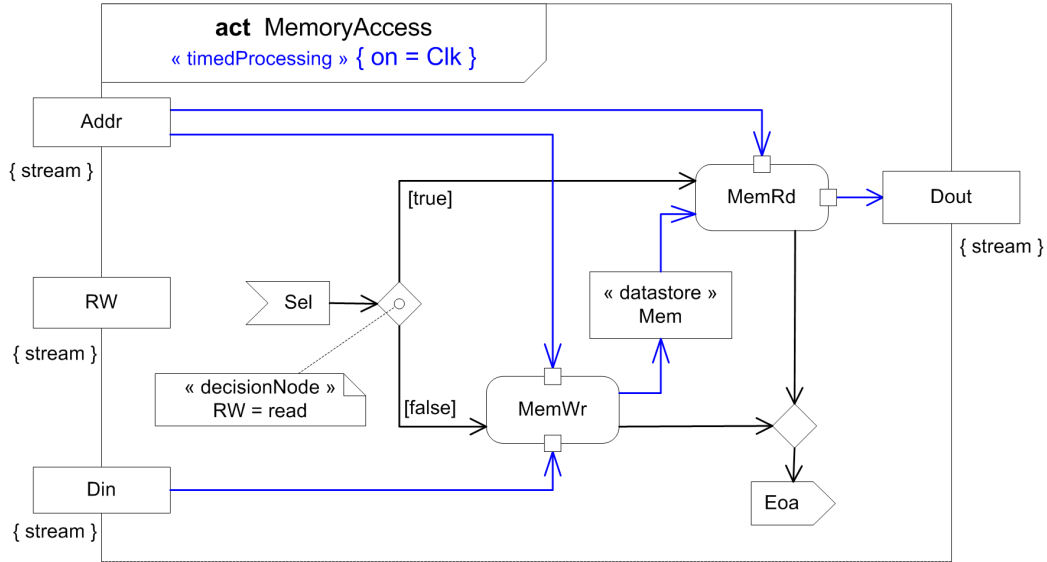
act MemoryAccess
« timedProcessing » { on = Clk }

Addr
{ stream }

RW
{ stream }

Din
{ stream }

[true]

Sel

« decisionNode »
RW = read

[false]

MemRd

« datastore »
Mem

MemWr

Dout
{ stream }

Eoa